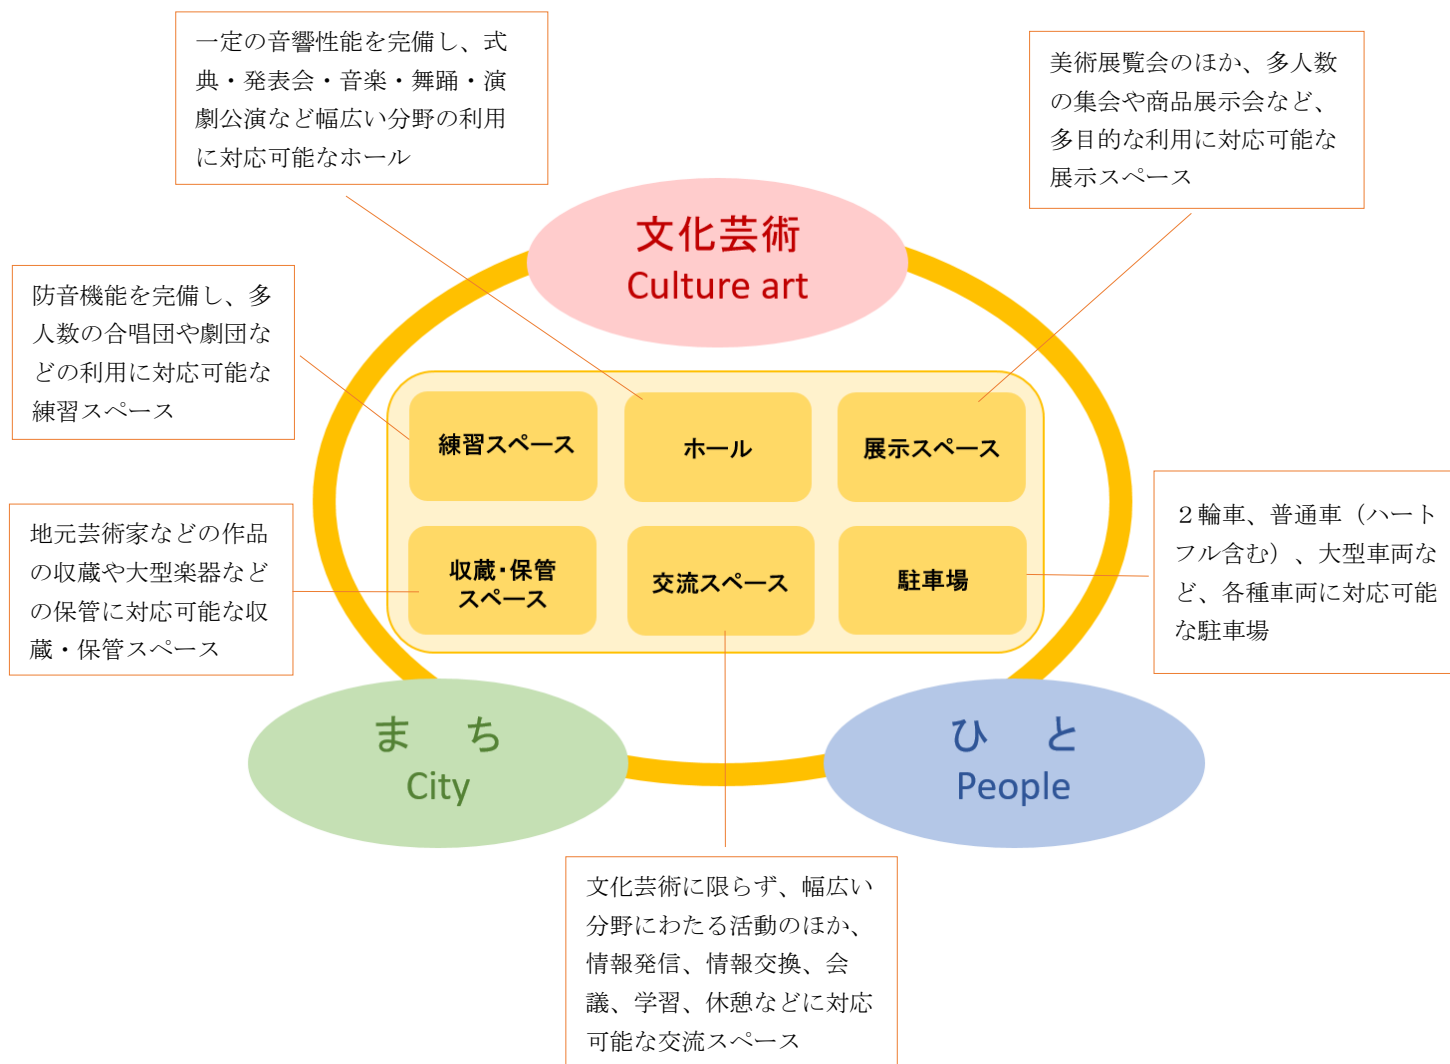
一定の音響性能を完備し、式典・発表会・音楽・舞踊・演劇公演など幅広い分野の利用に対応可能なホール

美術展覧会のほか、多人数の集会や商品展示会など、多目的な利用に対応可能な展示スペース

文化芸術
Culture art

防音機能を完備し、多人数の合唱団や劇団などの利用に対応可能な練習スペース

練習スペース

ホール

展示スペース

２輪車、普通車（ハートフル含む）、大型車両など、各種車両に対応可能な駐車場

地元芸術家などの作品の収蔵や大型楽器などの保管に対応可能な収蔵・保管スペース

収蔵･保管スペース

交流スペース

駐車場

ま　ち
City

ひ　と
People

文化芸術に限らず、幅広い分野にわたる活動のほか、情報発信、情報交換、会議、学習、休憩などに対応可能な交流スペース